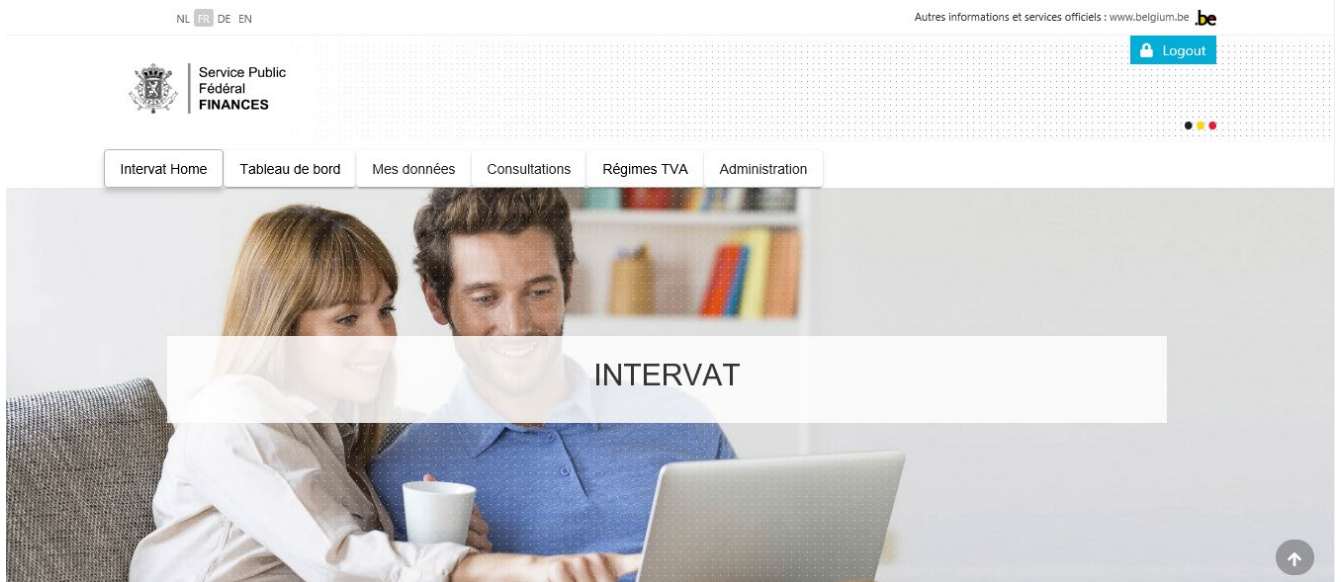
NL FR DE EN

Autres informations et services officiels : www.belgium.be .be

Logout

Service Public
Fédéral
FINANCES

Intervat Home | Tableau de bord | Mes données | Consultations | Régimes TVA | Administration

INTERVAT